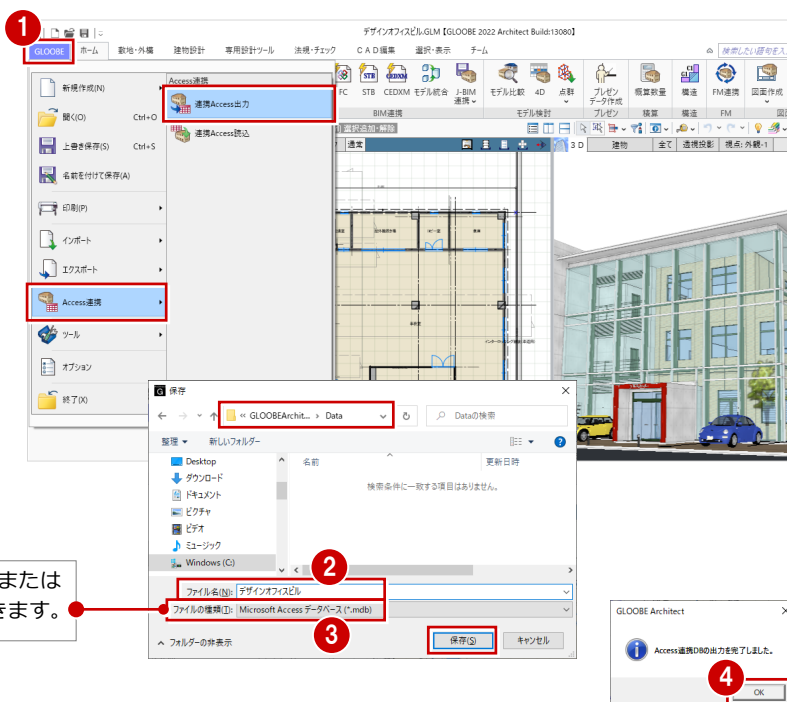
1

デザインオフィスビル.GLM【GLOOBE 2022 Architect Build:13080】

GLOOBE　ホーム　敷地・外構　建物設計　専用設計ツール　法規・チェック　ＣＡＤ編集　選択・表示　チーム

検索したい語句を入

新規作成(N)

開く(O)　Ctrl+O

上書き保存(S)　Ctrl+S

名前を付けて保存(A)

印刷(P)

インポート

エクスポート

Access連携

ツール

オプション

終了(X)

Access連携

連携Access出力

連携Access読込

FC　STB　CEDXM　モデル統合　J-BIM連携　モデル比較　4D　点群　プレゼンデータ作成　概算数量　構造　FM連携　図面作成

BIM連携　モデル検討　プレゼン　積算　構造　FM　図

選択追加・解除

通常

3 D　建物　全て　透視投影　視点: 外観-1

保存

« GLOOBEArchit... › Data

Dataの検索

整理 ▼　新しいフォルダー

Desktop

ダウンロード

ドキュメント

ピクチャ

ビデオ

ミュージック

Windows (C:)

名前　更新日時

検索条件に一致する項目はありません。

2

ファイル名(N): デザインオフィスビル

ファイルの種類(T): Microsoft Access データベース (*.mdb)

3

フォルダーの非表示　保存(S)　キャンセル

または

きます。

GLOOBE Architect

Access連携DBの出力を完了しました。

4

OK